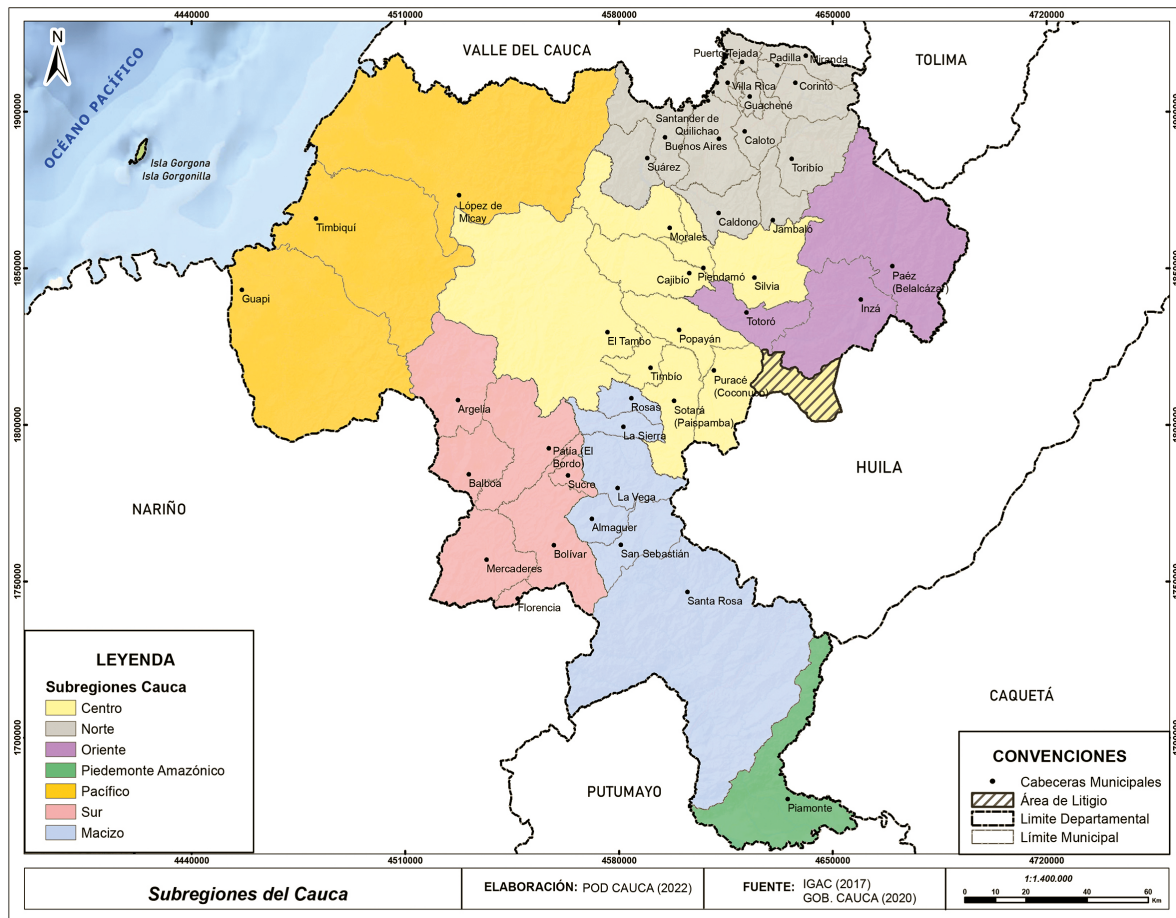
4440000 4510000 4580000 4650000 4720000

N

OCÉANO PACÍFICO

Isla Gorgona
Isla Gorgonilla

VALLE DEL CAUCA

TOLIMA

Puerto Tejada
Padilla
Miranda
Villa Rica
Corinto
Guachené
Santander de Quilichao
Buenos Aires
Caloto
Suárez
Toribío
López de Micay
Timbiquí
Caldono
Jambaló
Morales
Cajibío
Piendamó
Silvia
Paéz (Belalcázar)
Guapi
Inzá
Totoró
El Tambo
Popayán
Timbío
Puracé (Coconuco)
Argelia
Rosas
Sotará (Paispamba)
La Sierra
Patía (El Bordo)
HUILA
Balboa
Sucre
La Vega
NARIÑO
Almaguer
San Sebastián
Bolívar
Mercaderes
Florencia
Santa Rosa
CAQUETÁ
PUTUMAYO
Piamonte

1900000
1850000
1800000
1750000
1700000

LEYENDA
Subregiones Cauca
Centro
Norte
Oriente
Piedemonte Amazónico
Pacífico
Sur
Macizo

CONVENCIONES
Cabeceras Municipales
Área de Litigio
Limite Departamental
Límite Municipal

Subregiones del Cauca

ELABORACIÓN: POD CAUCA (2022)

FUENTE: IGAC (2017)
GOB. CAUCA (2020)

1:1.400.000
0 10 20 40 60 Km